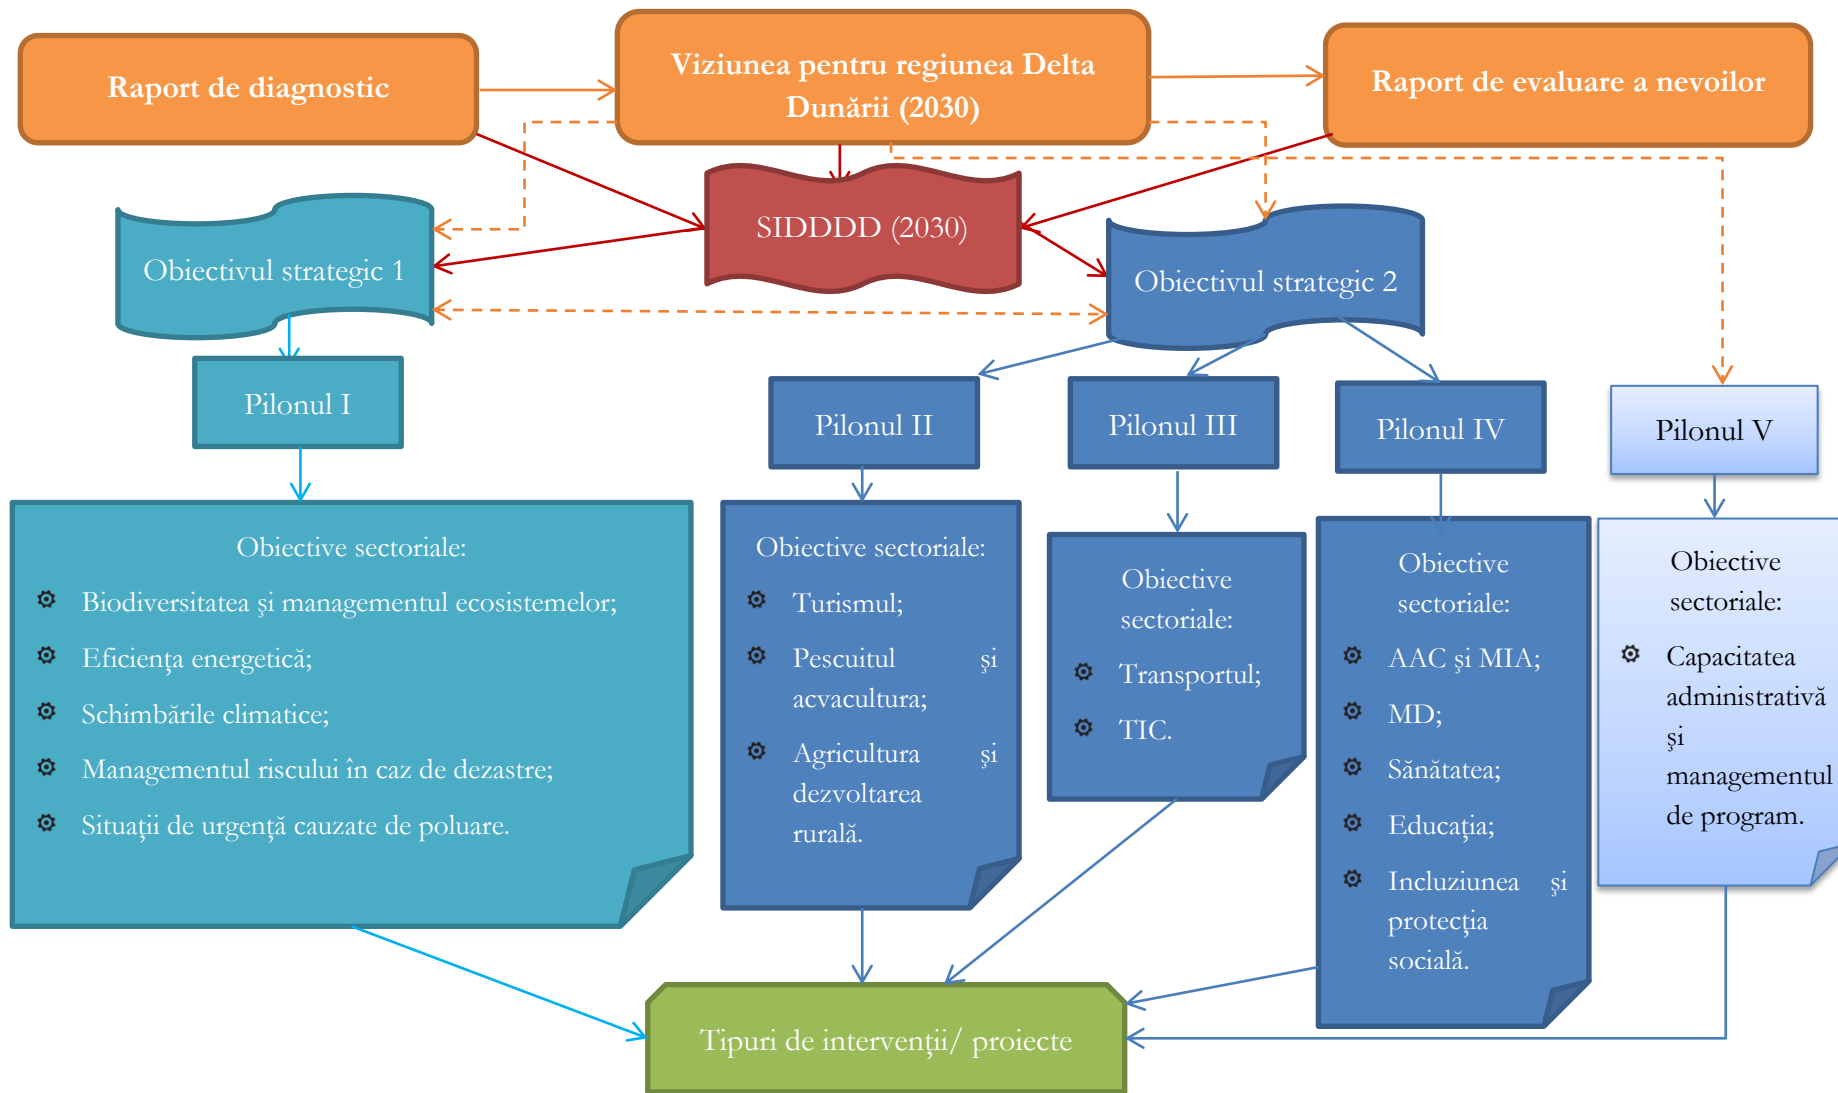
Raport de diagnostic

Viziunea pentru regiunea Delta Dunării (2030)

Raport de evaluare a nevoilor

SIDDDD (2030)

Obiectivul strategic 1

Obiectivul strategic 2

Pilonul I

Pilonul II

Pilonul III

Pilonul IV

Pilonul V

Obiective sectoriale:
Biodiversitatea şi managementul ecosistemelor;
Eficienţa energetică;
Schimbările climatice;
Managementul riscului în caz de dezastre;
Situaţii de urgenţă cauzate de poluare.

Obiective sectoriale:
Turismul;
Pescuitul şi acvacultura;
Agricultura şi dezvoltarea rurală.

Obiective sectoriale:
Transportul;
TIC.

Obiective sectoriale:
AAC şi MIA;
MD;
Sănătatea;
Educaţia;
Incluziunea şi protecţia socială.

Obiective sectoriale:
Capacitatea administrativă şi managementul de program.

Tipuri de intervenţii/ proiecte